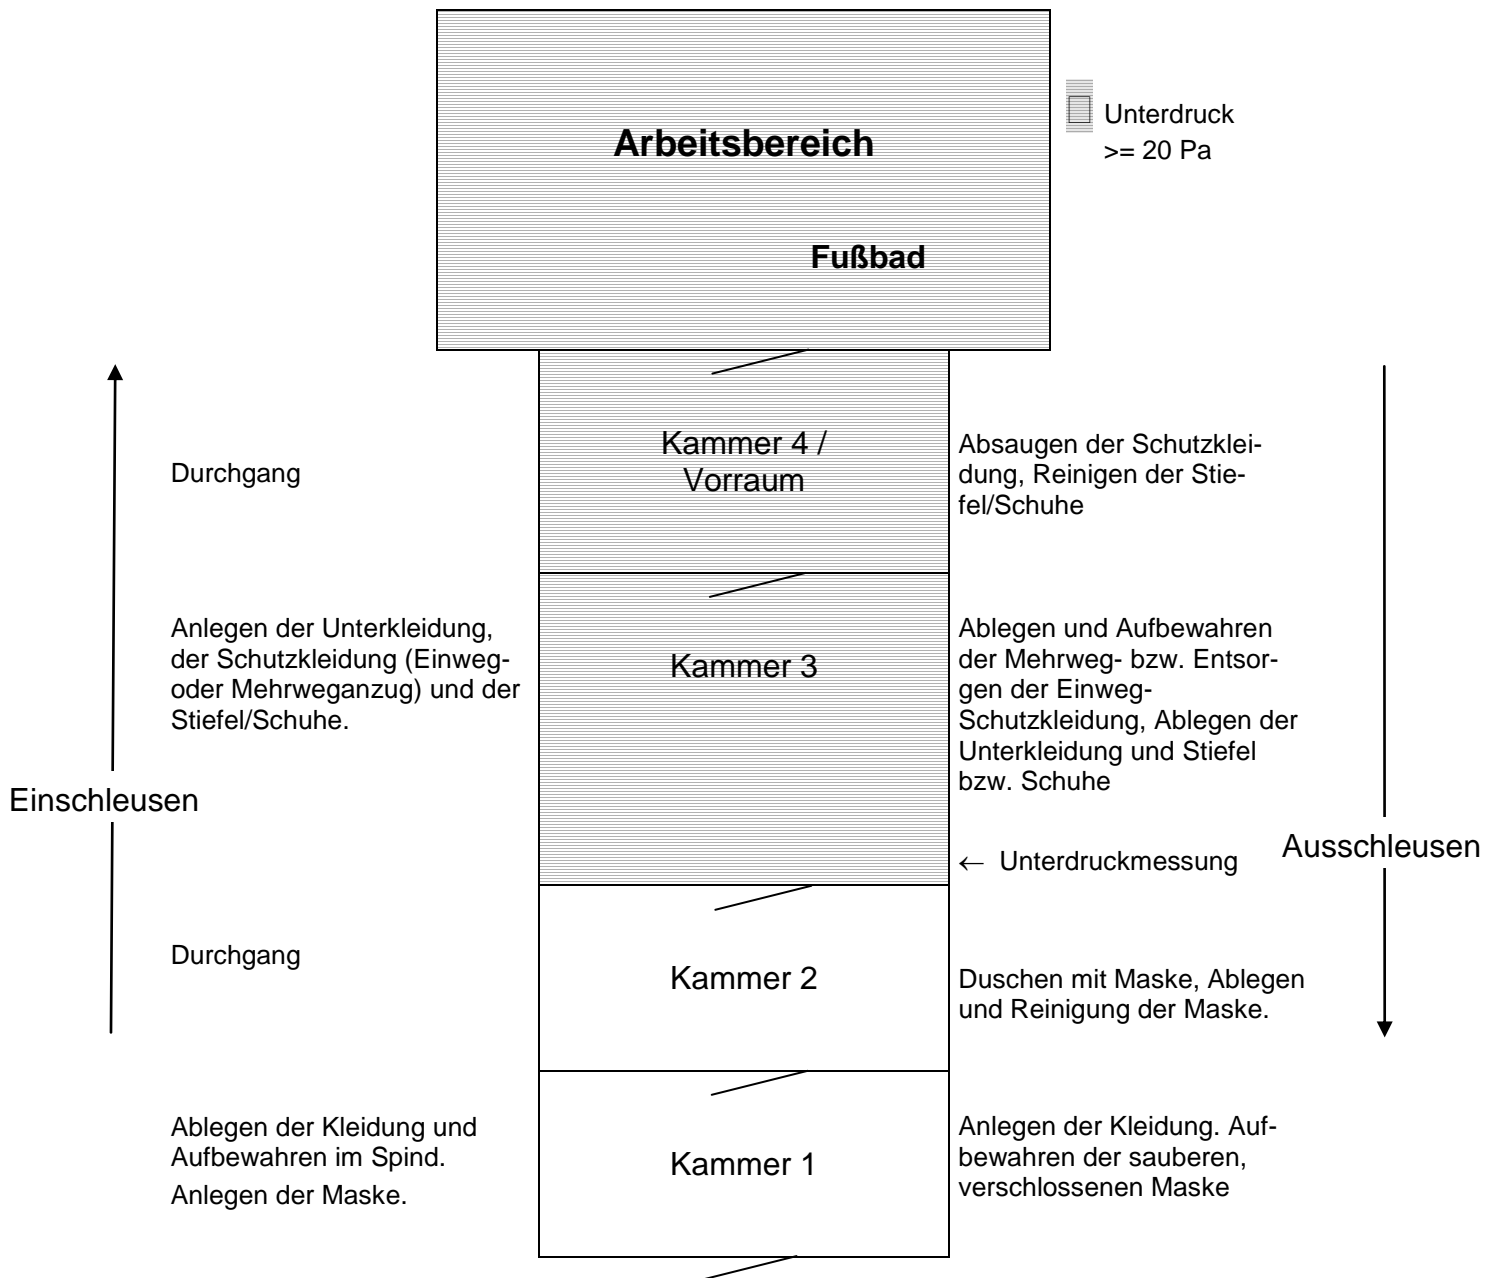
Arbeitsbereich

Fußbad

Unterdruck
>= 20 Pa

Kammer 4 / Vorraum

Durchgang

Absaugen der Schutzkleidung, Reinigen der Stiefel/Schuhe

Kammer 3

Anlegen der Unterkleidung, der Schutzkleidung (Einweg- oder Mehrweganzug) und der Stiefel/Schuhe.

Ablegen und Aufbewahren der Mehrweg- bzw. Entsorgen der Einweg-Schutzkleidung, Ablegen der Unterkleidung und Stiefel bzw. Schuhe

Einschleusen

← Unterdruckmessung

Ausschleusen

Kammer 2

Durchgang

Duschen mit Maske, Ablegen und Reinigung der Maske.

Kammer 1

Ablegen der Kleidung und Aufbewahren im Spind.
Anlegen der Maske.

Anlegen der Kleidung. Aufbewahren der sauberen, verschlossenen Maske